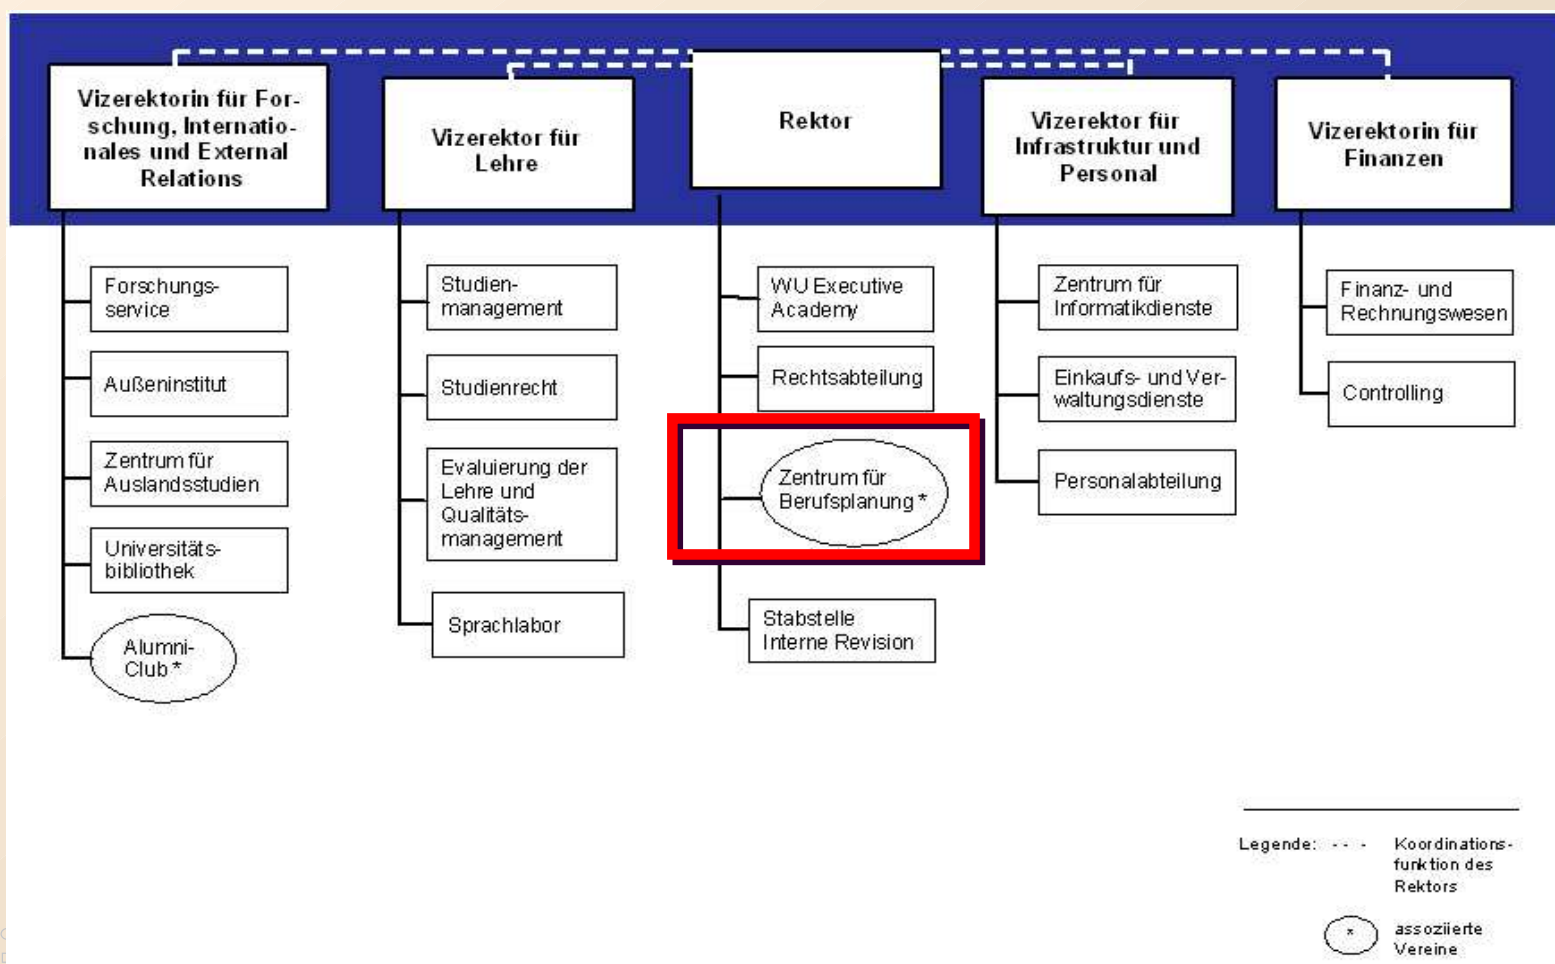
Vizerektorin für Forschung, Internationales und External Relations

Vizerektor für Lehre

Rektor

Vizerektor für Infrastruktur und Personal

Vizerektorin für Finanzen

Forschungsservice

Außeninstitut

Zentrum für Auslandsstudien

Universitätsbibliothek

Alumni-Club *

Studienmanagement

Studienrecht

Evaluierung der Lehre und Qualitätsmanagement

Sprachlabor

WU Executive Academy

Rechtsabteilung

Zentrum für Berufsplanung *

Stabstelle Interne Revision

Zentrum für Informatikdienste

Einkaufs- und Verwaltungsdienste

Personalabteilung

Finanz- und Rechnungswesen

Controlling

Legende: - - - Koordinationsfunktion des Rektors

* assoziierte Vereine